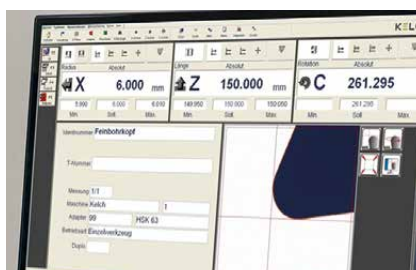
KEL

Radius Absolut
X 6.000 mm
5.990 6.000 6.010
Min. Soll Max.

Länge Absolut
Z 150.000 mm
149.950 150.000 150.050
Min. Soll Max.

Rotation Absolut
C 261.295
261.295
Min. Soll Max.

Identnummer Feinbohrkopf

T-Nummer

Messung 1/1
Maschine Kelch 1
Adapter 99 HSK 63
Betriebsart Einzelwerkzeug
Duplo